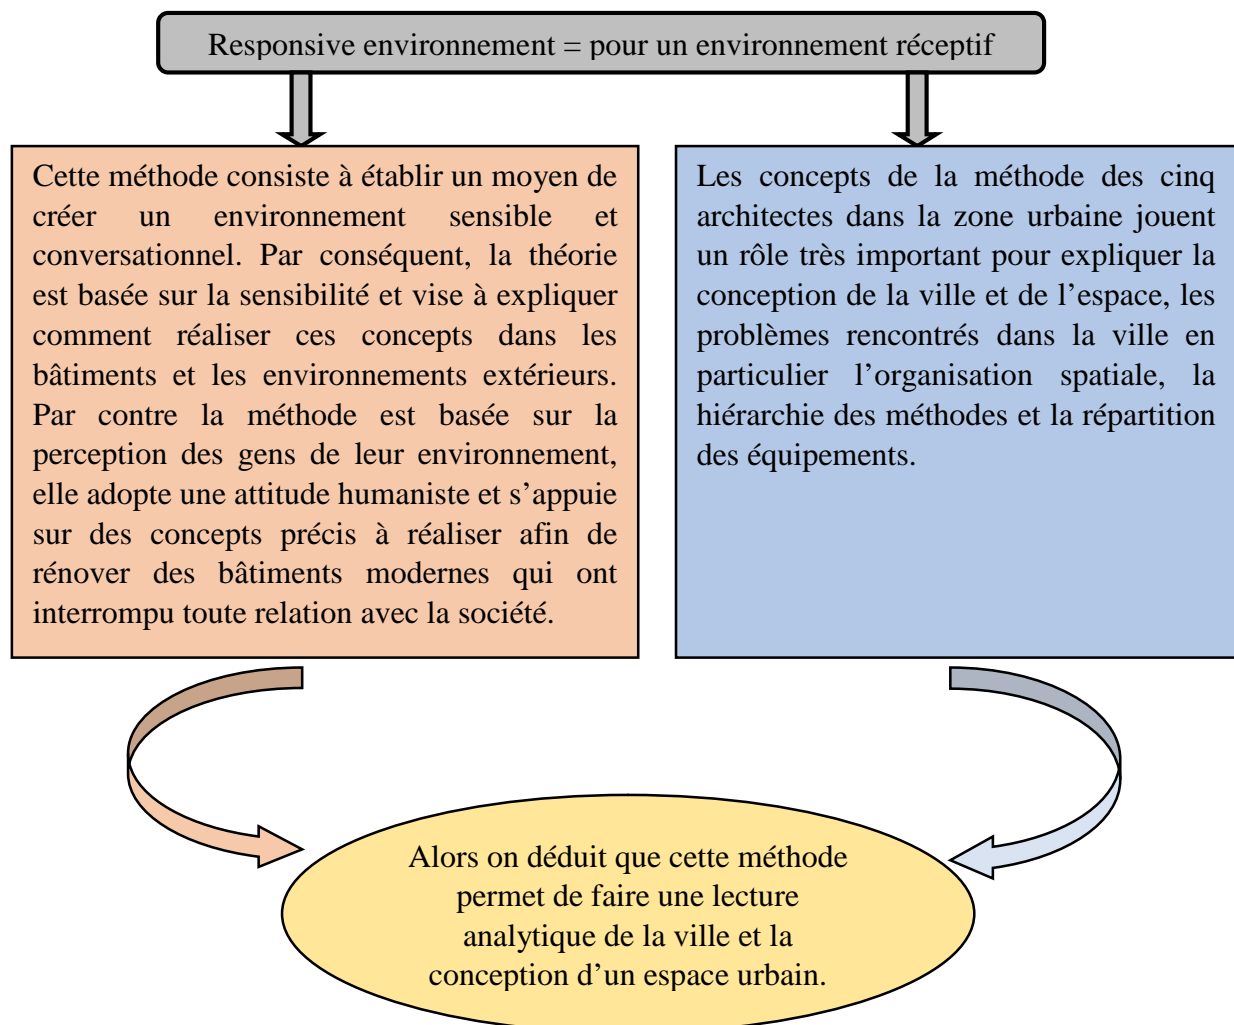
Responsive environnement = pour un environnement réceptif

Cette méthode consiste à établir un moyen de créer un environnement sensible et conversationnel. Par conséquent, la théorie est basée sur la sensibilité et vise à expliquer comment réaliser ces concepts dans les bâtiments et les environnements extérieurs. Par contre la méthode est basée sur la perception des gens de leur environnement, elle adopte une attitude humaniste et s'appuie sur des concepts précis à réaliser afin de rénover des bâtiments modernes qui ont interrompu toute relation avec la société.

Les concepts de la méthode des cinq architectes dans la zone urbaine jouent un rôle très important pour expliquer la conception de la ville et de l'espace, les problèmes rencontrés dans la ville en particulier l'organisation spatiale, la hiérarchie des méthodes et la répartition des équipements.

Alors on déduit que cette méthode permet de faire une lecture analytique de la ville et la conception d'un espace urbain.